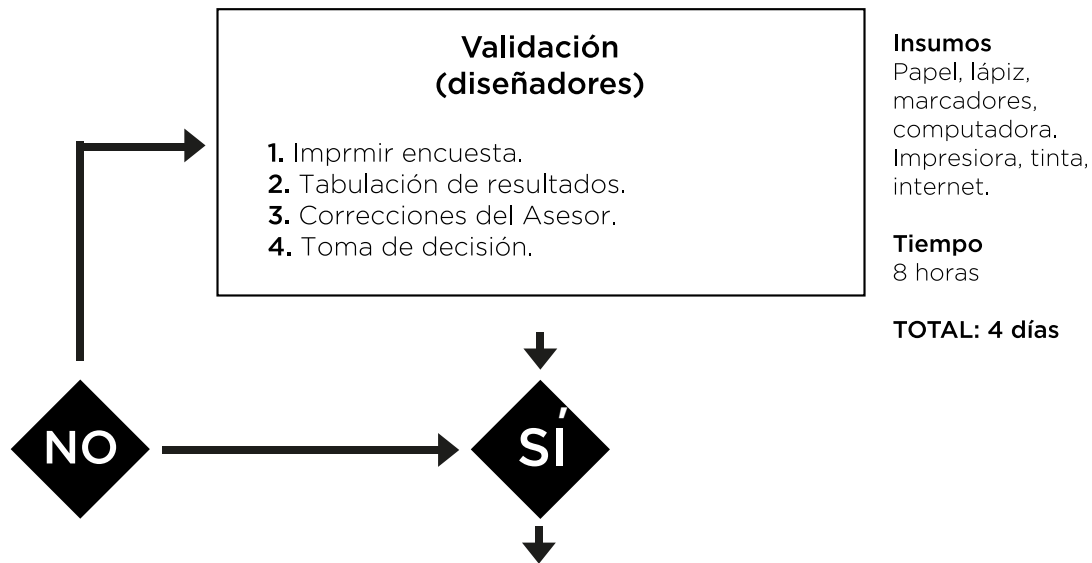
Validación
(diseñadores)

1. Imprmir encuesta.
2. Tabulación de resultados.
3. Correcciones del Asesor.
4. Toma de decisión.

Insumos
Papel, lápiz, marcadores, computadora. Impresiora, tinta, internet.

Tiempo
8 horas

TOTAL: 4 días

NO

SÍ